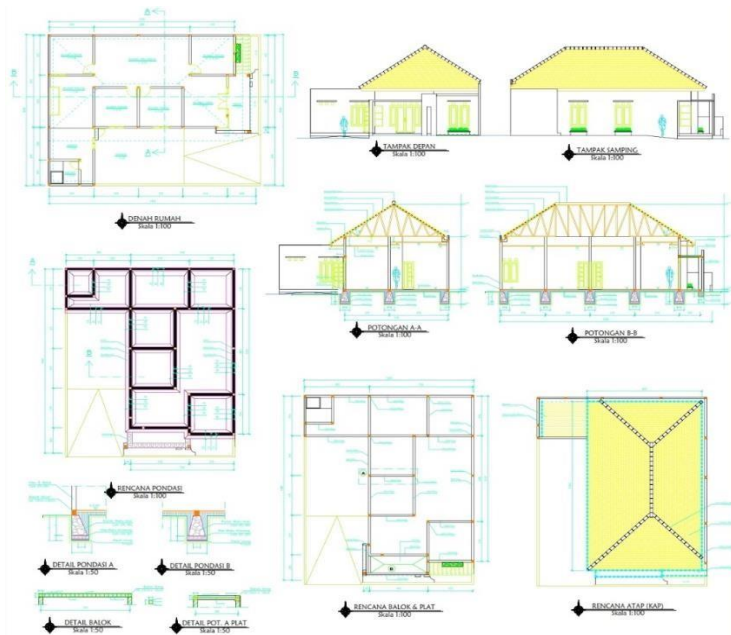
DENAH RUMAH
Skala 1:100

TAMPAK DEPAN
Skala 1:100

TAMPAK SAMPING
Skala 1:100

POTONGAN A-A
Skala 1:100

POTONGAN B-B
Skala 1:100

RENCANA PONDASI
Skala 1:100

DETAIL PONDASI A
Skala 1:50

DETAIL PONDASI B
Skala 1:50

DETAIL BALOK
Skala 1:50

DETAIL POT. A PLAT
Skala 1:50

RENCANA BALOK & PLAT
Skala 1:100

RENCANA ATAP (KAP)
Skala 1:100